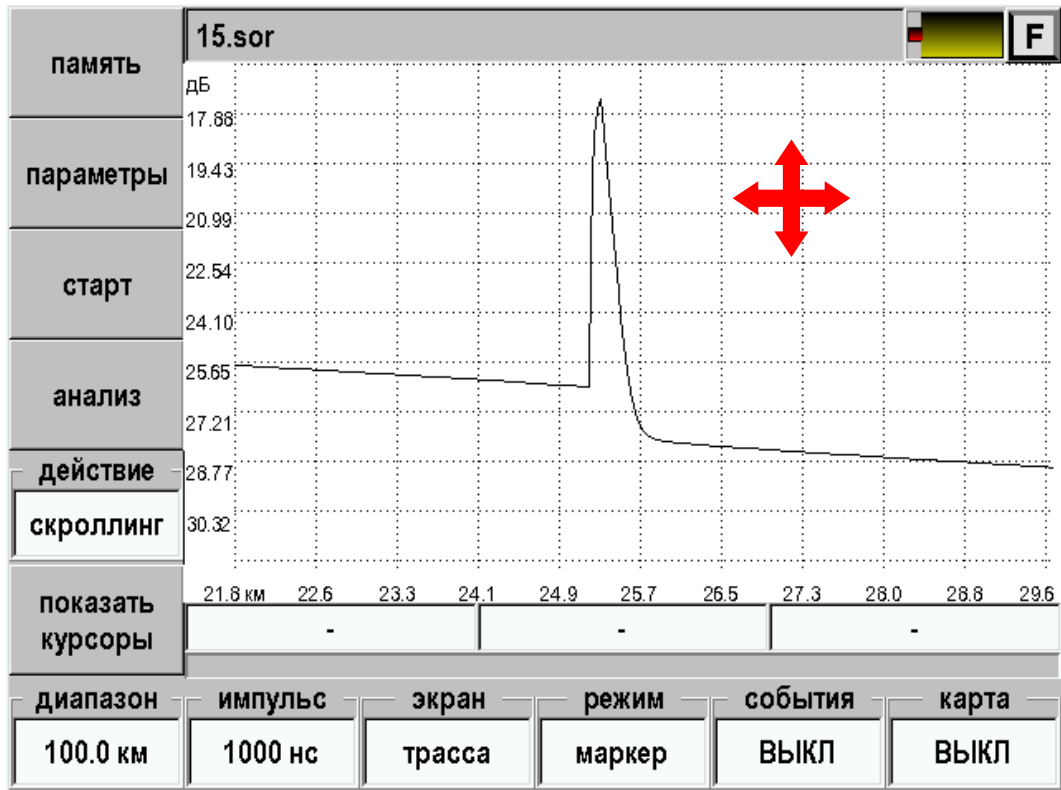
память

параметры

старт

анализ

действие

скроллинг

показать курсоры

15.sor

F

дБ

17.88

19.43

20.99

22.54

24.10

25.65

27.21

28.77

30.32

21.8 км 22.6 23.3 24.1 24.9 25.7 26.5 27.3 28.0 28.8 29.6

-

-

-

диапазон

100.0 км

импульс

1000 нс

экран

трасса

режим

маркер

события

ВЫКЛ

карта

ВЫКЛ